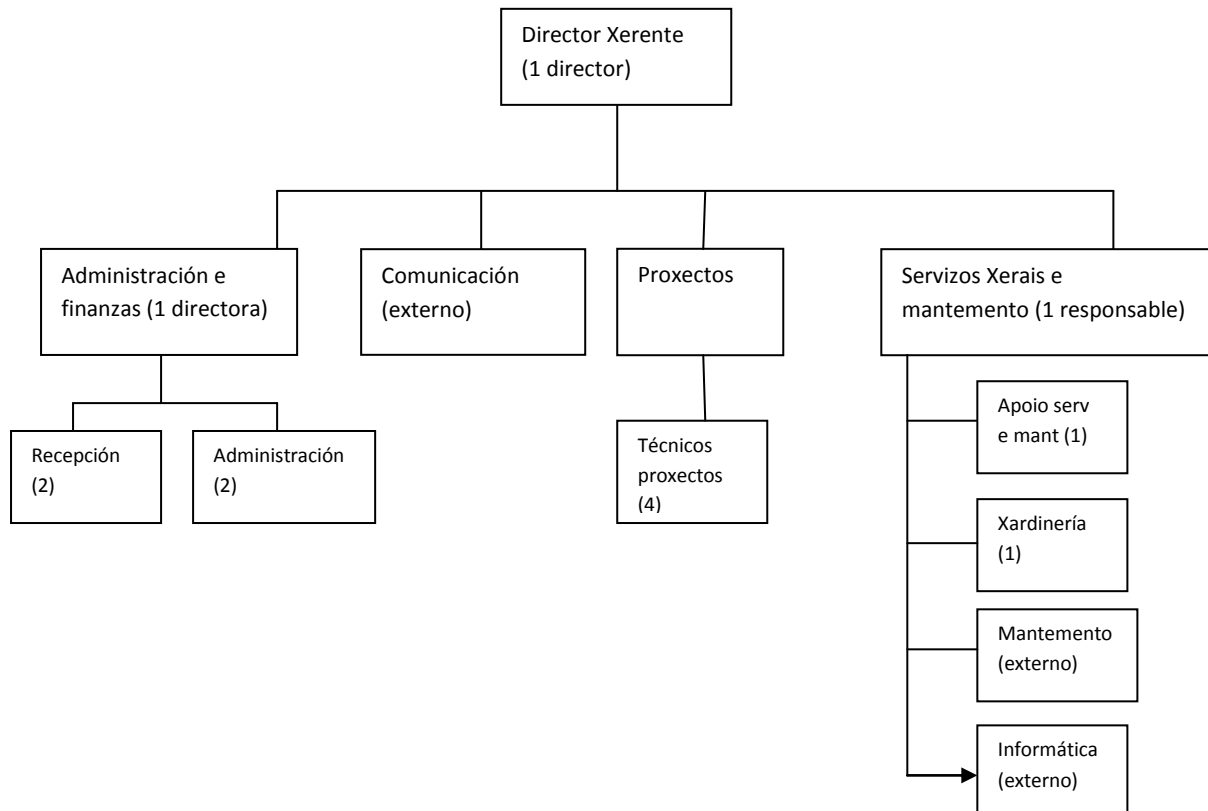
Director Xerente
(1 director)

Administración e finanzas (1 directora)

Comunicación (externo)

Proxectos

Servizos Xerais e mantemento (1 responsable)

Recepción
(2)

Administración
(2)

Técnicos proxectos
(4)

Apoio serv e mant (1)

Xardinería
(1)

Mantemento
(externo)

Informática
(externo)